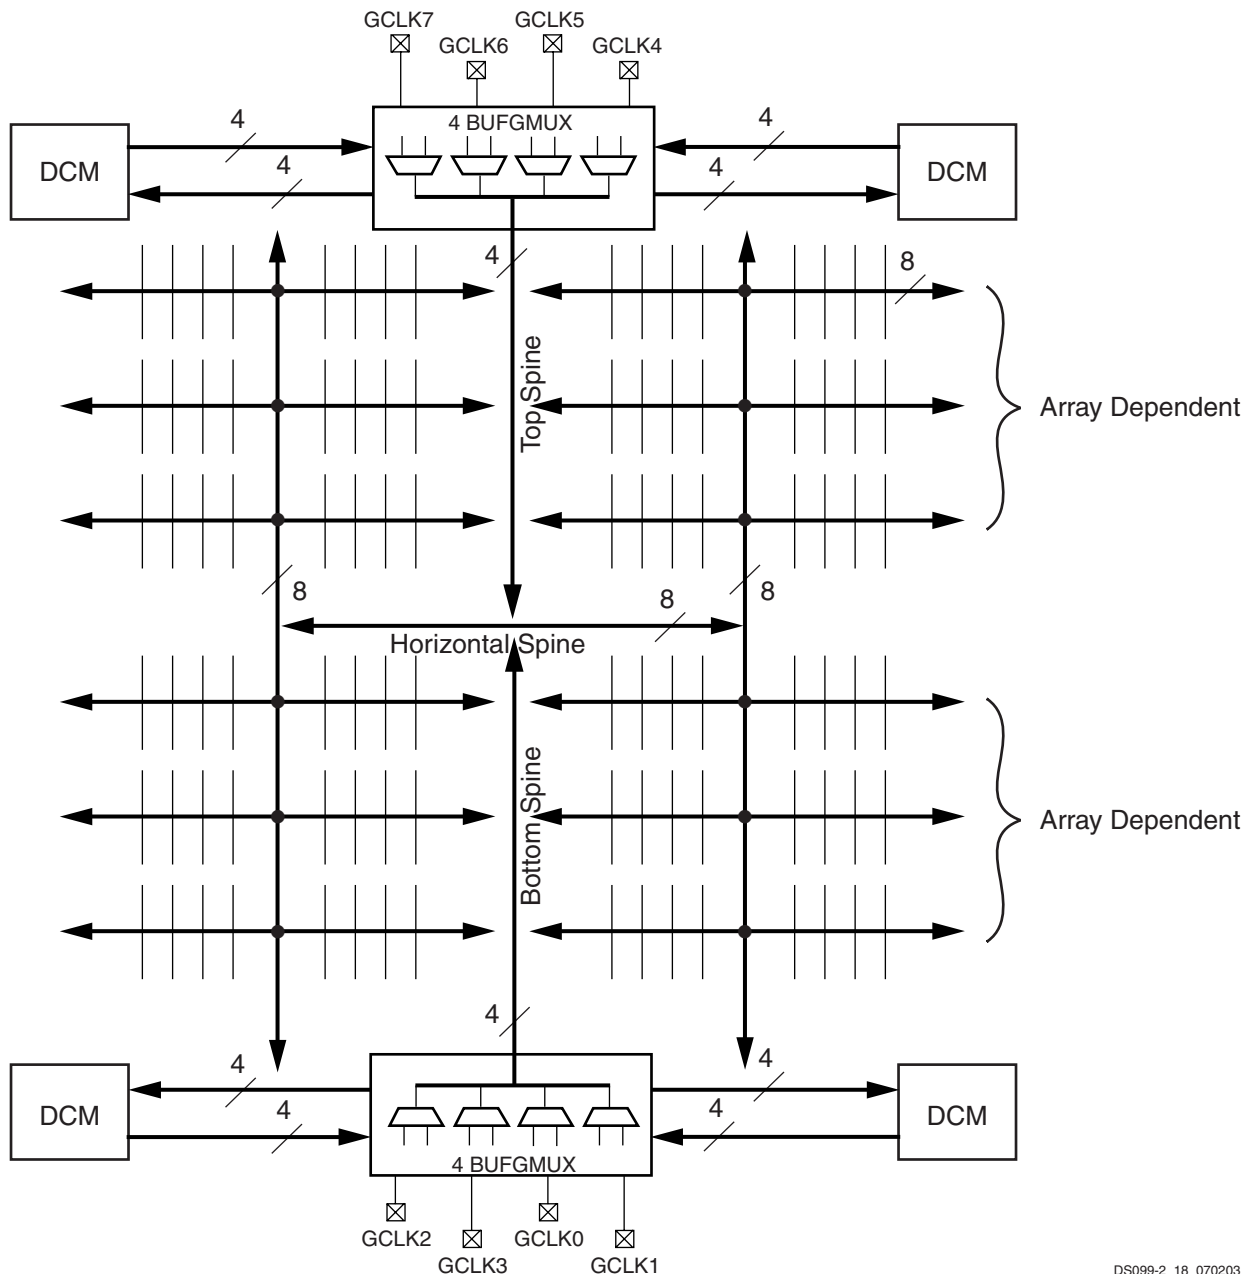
GCLK7 GCLK6 GCLK5 GCLK4

4 BUFGMUX

DCM 4 4

4 4 DCM

4

8

Top Spine

Array Dependent

8

8 8

Horizontal Spine

Bottom Spine

Array Dependent

4

DCM 4 4

4 4 DCM

4 BUFGMUX

GCLK2 GCLK3 GCLK0 GCLK1

DS099-2_18_070203